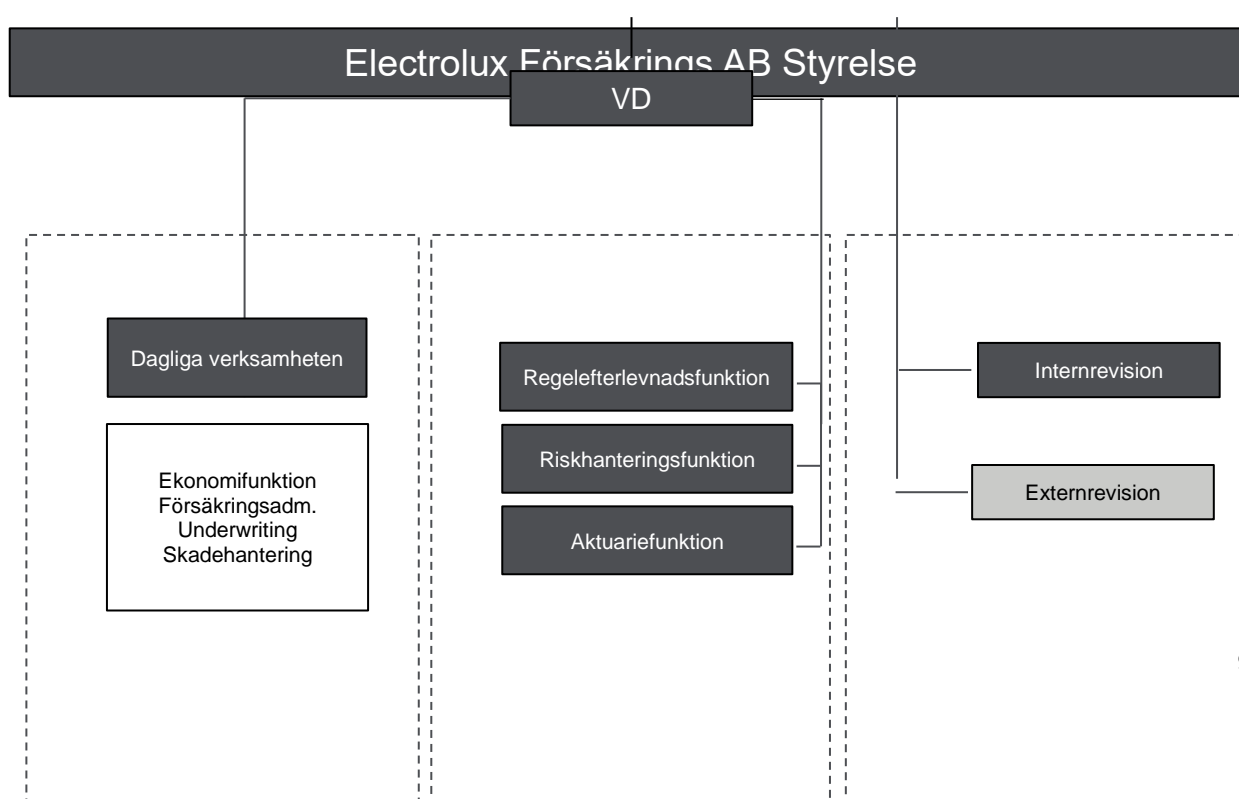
Electrolux Försäkrings AB Styrelse

VD

Dagliga verksamheten

Ekonomifunktion
Försäkringsadm.
Underwriting
Skadehantering

Regelefterlevnadsfunktion

Riskhanteringsfunktion

Aktuariefunktion

Internrevision

Externrevision